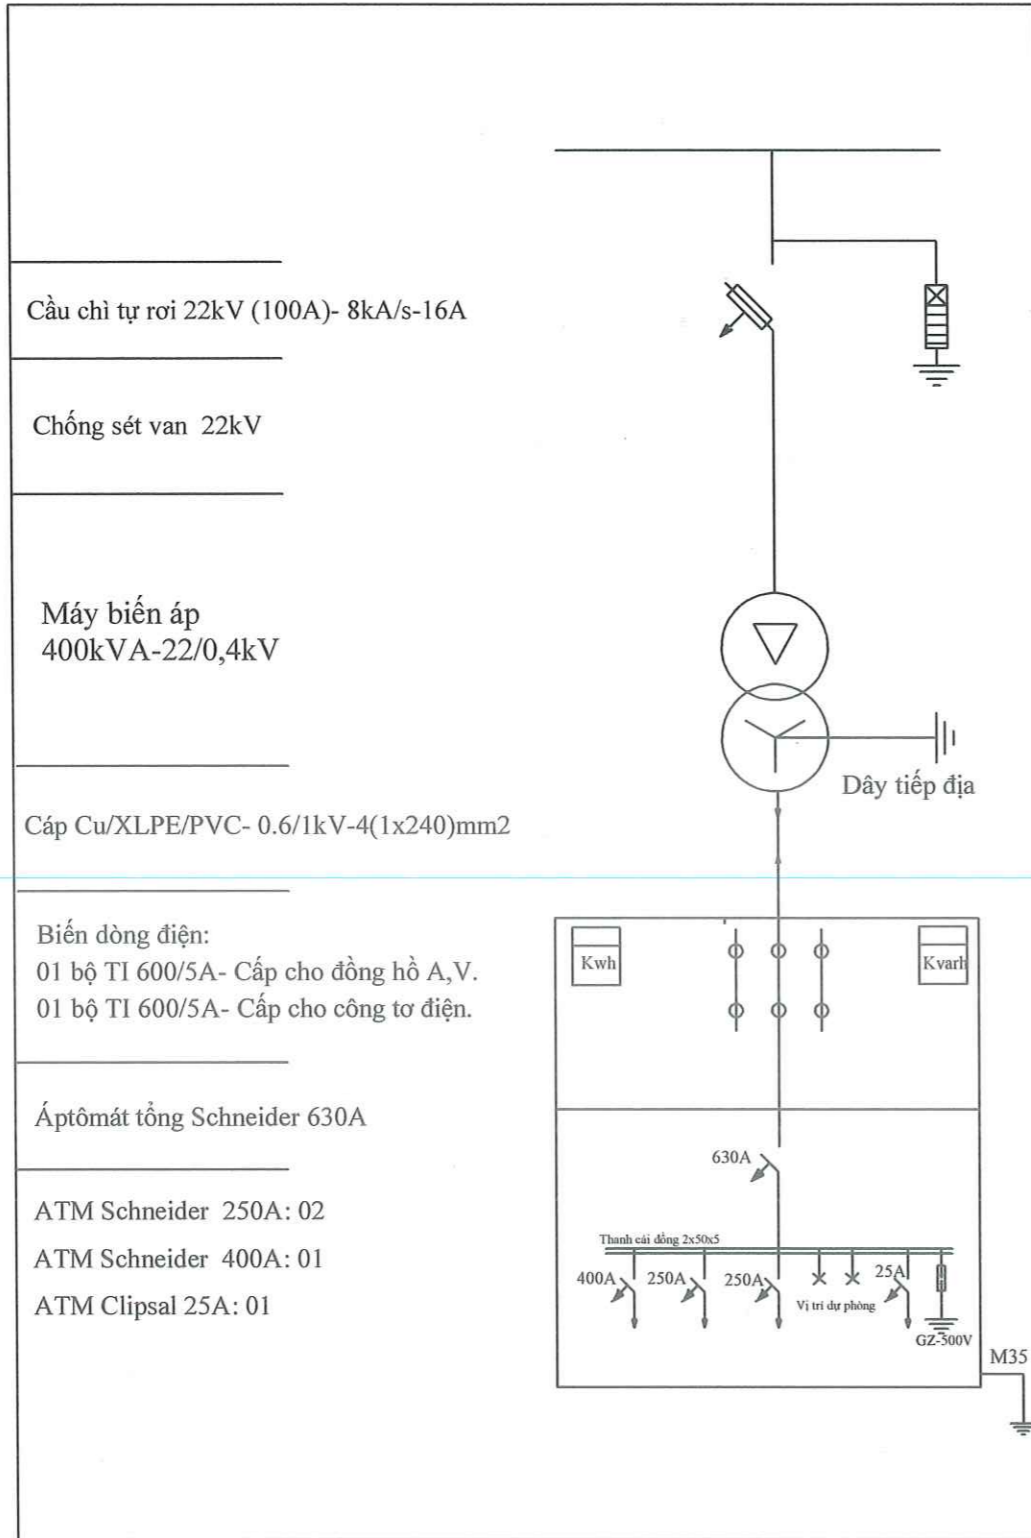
Cầu chì tự rơi 22kV (100A)- 8kA/s-16A

Chống sét van 22kV

Máy biến áp
400kVA-22/0,4kV

Dây tiếp địa

Cáp Cu/XLPE/PVC- 0.6/1kV-4(1x240)mm2

Biến dòng điện:
01 bộ TI 600/5A- Cấp cho đồng hồ A,V.
01 bộ TI 600/5A- Cấp cho công tơ điện.

Kwh

Kvarh

Áptômát tổng Schneider 630A

630A

ATM Schneider 250A: 02
ATM Schneider 400A: 01
ATM Clipsal 25A: 01

Thanh cái đồng 2x50x5

400A

250A

250A

25A

Vị trí dự phòng

GZ-500V

M35